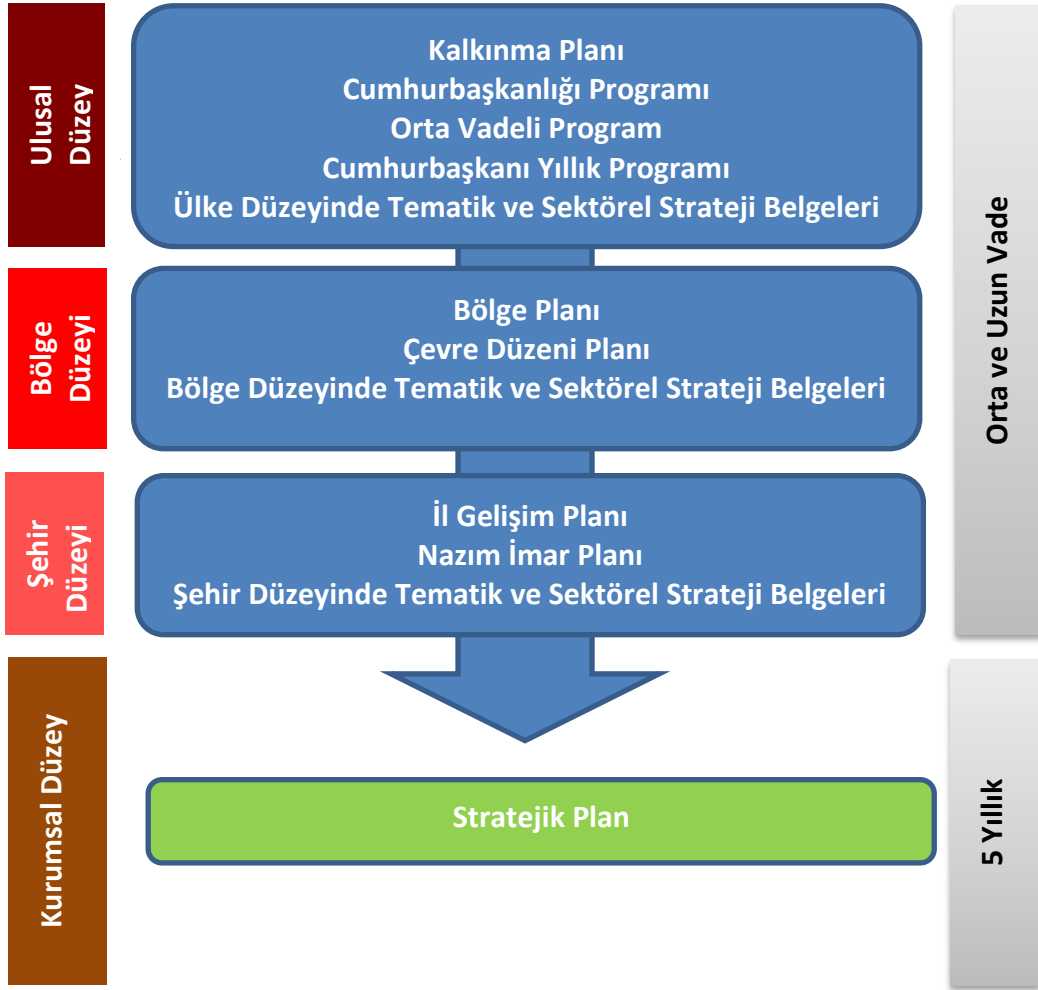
Ulusal Düzey

Kalkınma Planı
Cumhurbaşkanlığı Programı
Orta Vadeli Program
Cumhurbaşkanı Yıllık Programı
Ülke Düzeyinde Tematik ve Sektörel Strateji Belgeleri

Orta ve Uzun Vade

Bölge Düzeyi

Bölge Planı
Çevre Düzeni Planı
Bölge Düzeyinde Tematik ve Sektörel Strateji Belgeleri

Şehir Düzeyi

İl Gelişim Planı
Nazım İmar Planı
Şehir Düzeyinde Tematik ve Sektörel Strateji Belgeleri

Kurumsal Düzey

Stratejik Plan

5 Yıllık